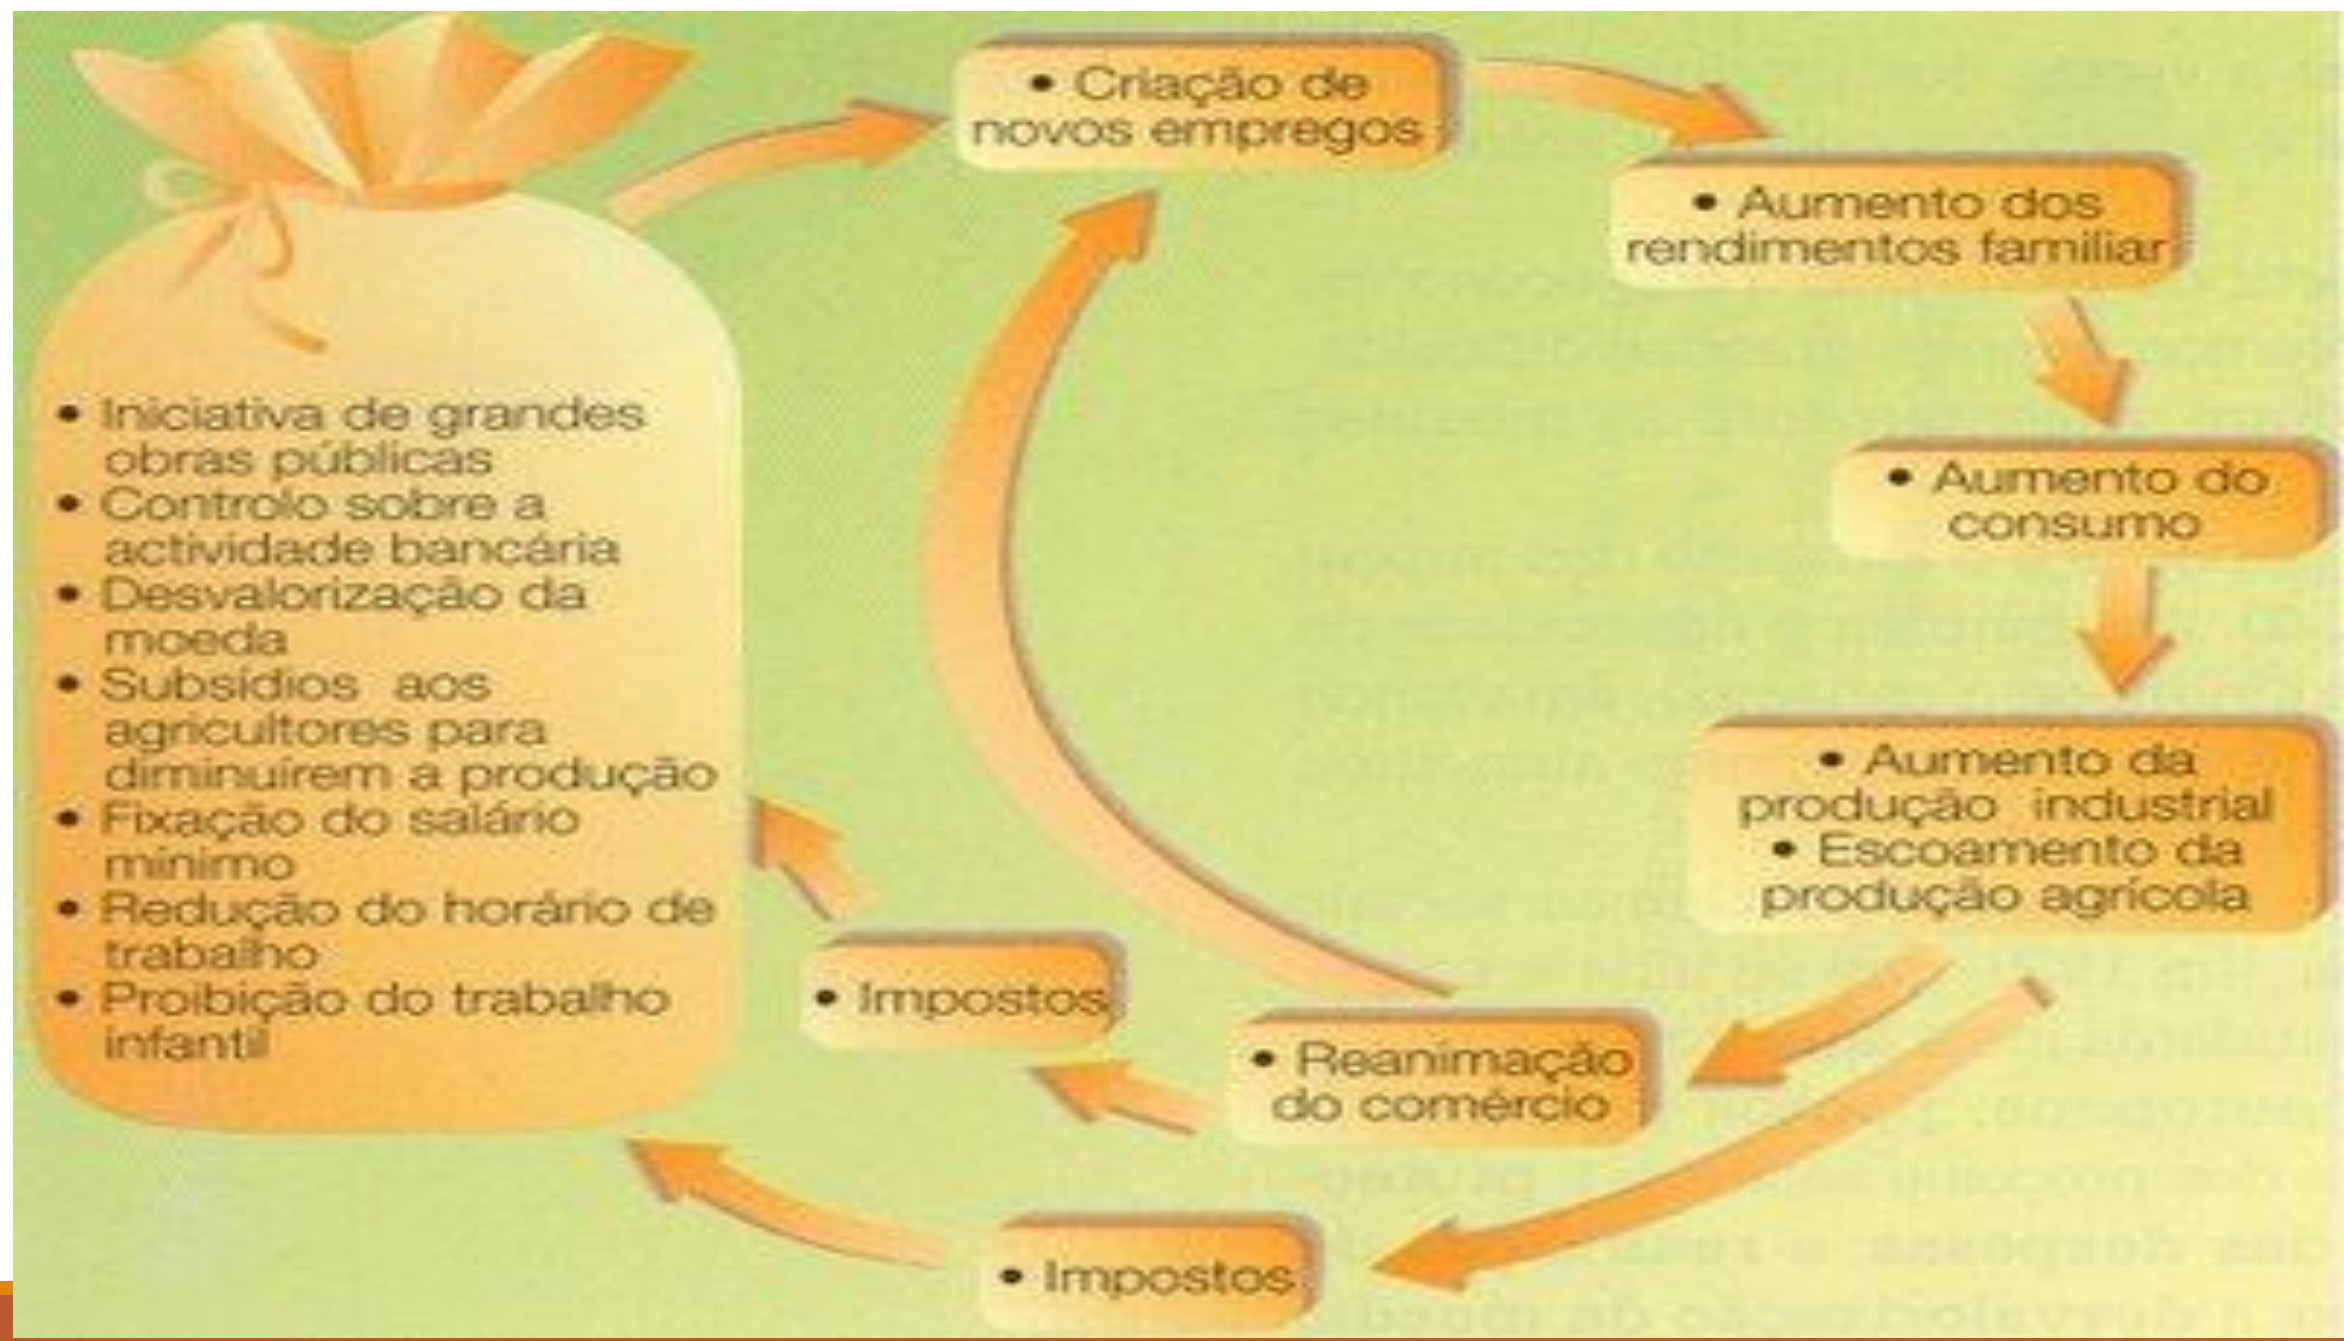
• Iniciativa de grandes obras públicas
• Controlo sobre a actividade bancária
• Desvalorização da moeda
• Subsídios aos agricultores para diminuirem a produção
• Fixação do salário mínimo
• Redução do horário de trabalho
• Proibição do trabalho infantil

• Criação de novos empregos

• Aumento dos rendimentos familiar

• Aumento do consumo

• Aumento da produção industrial
• Escoamento da produção agrícola

• Reanimação do comércio

• Impostos

• Impostos